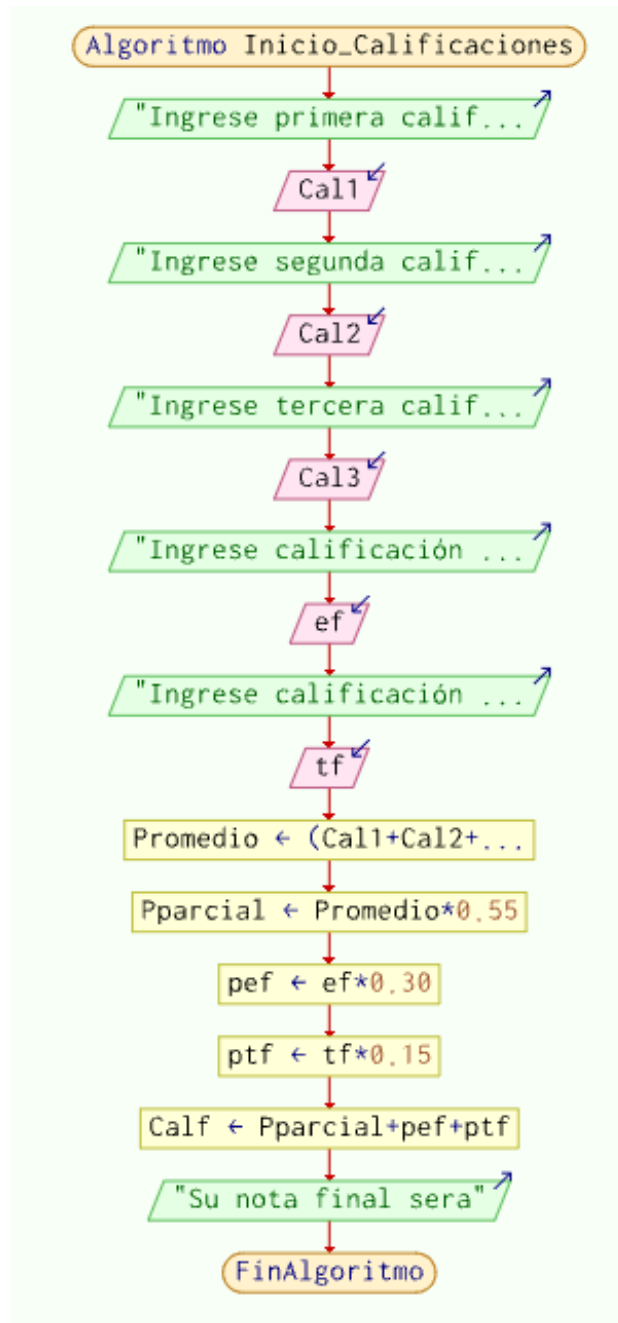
Algoritmo Inicio_Calificaciones

"Ingrese primera calif...

Cal1

"Ingrese segunda calif...

Cal2

"Ingrese tercera calif...

Cal3

"Ingrese calificación ...

ef

"Ingrese calificación ...

tf

Promedio ← (Cal1+Cal2+...

Pparcial ← Promedio*0.55

pef ← ef*0.30

ptf ← tf*0.15

Calf ← Pparcial+pef+ptf

"Su nota final sera"

FinAlgoritmo